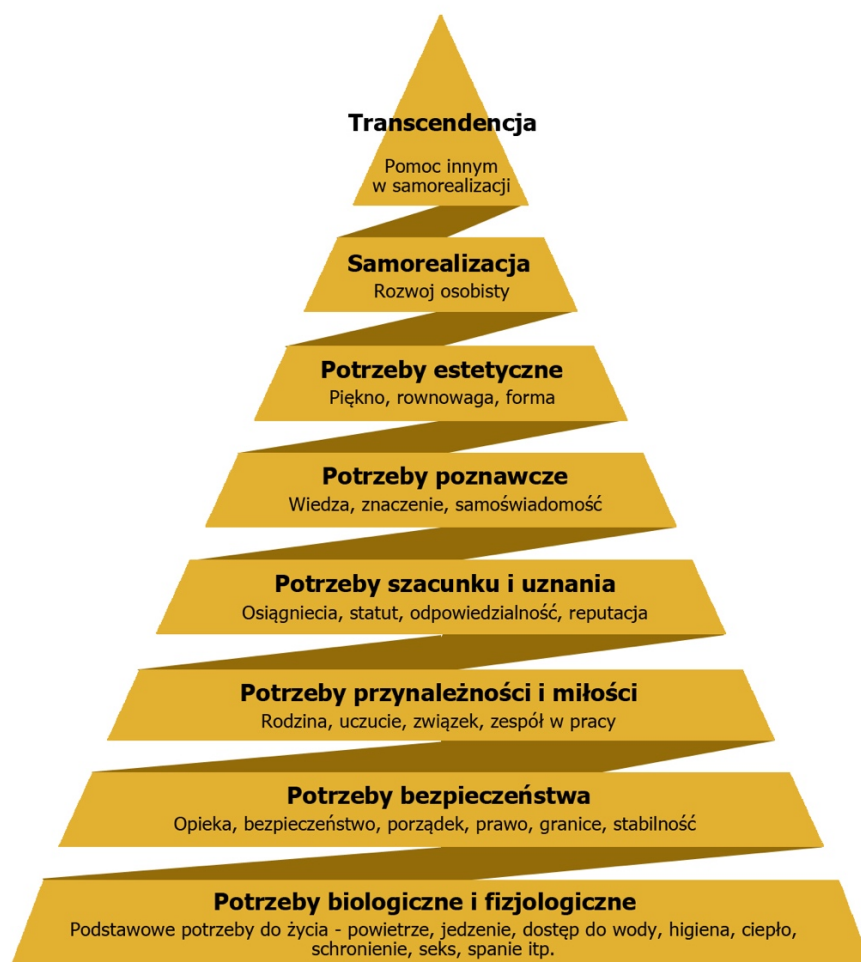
Transcendencja
Pomoc innym w samorealizacji

Samorealizacja
Rozwoj osobisty

Potrzeby estetyczne
Piękno, rownowaga, forma

Potrzeby poznawcze
Wiedza, znaczenie, samoświadomość

Potrzeby szacunku i uznania
Osiągniecia, statut, odpowiedzialność, reputacja

Potrzeby przynależności i miłości
Rodzina, uczucie, związek, zespół w pracy

Potrzeby bezpieczeństwa
Opieka, bezpieczeństwo, porządek, prawo, granice, stabilność

Potrzeby biologiczne i fizjologiczne
Podstawowe potrzeby do życia - powietrze, jedzenie, dostęp do wody, higiena, ciepło, schronienie, seks, spanie itp.